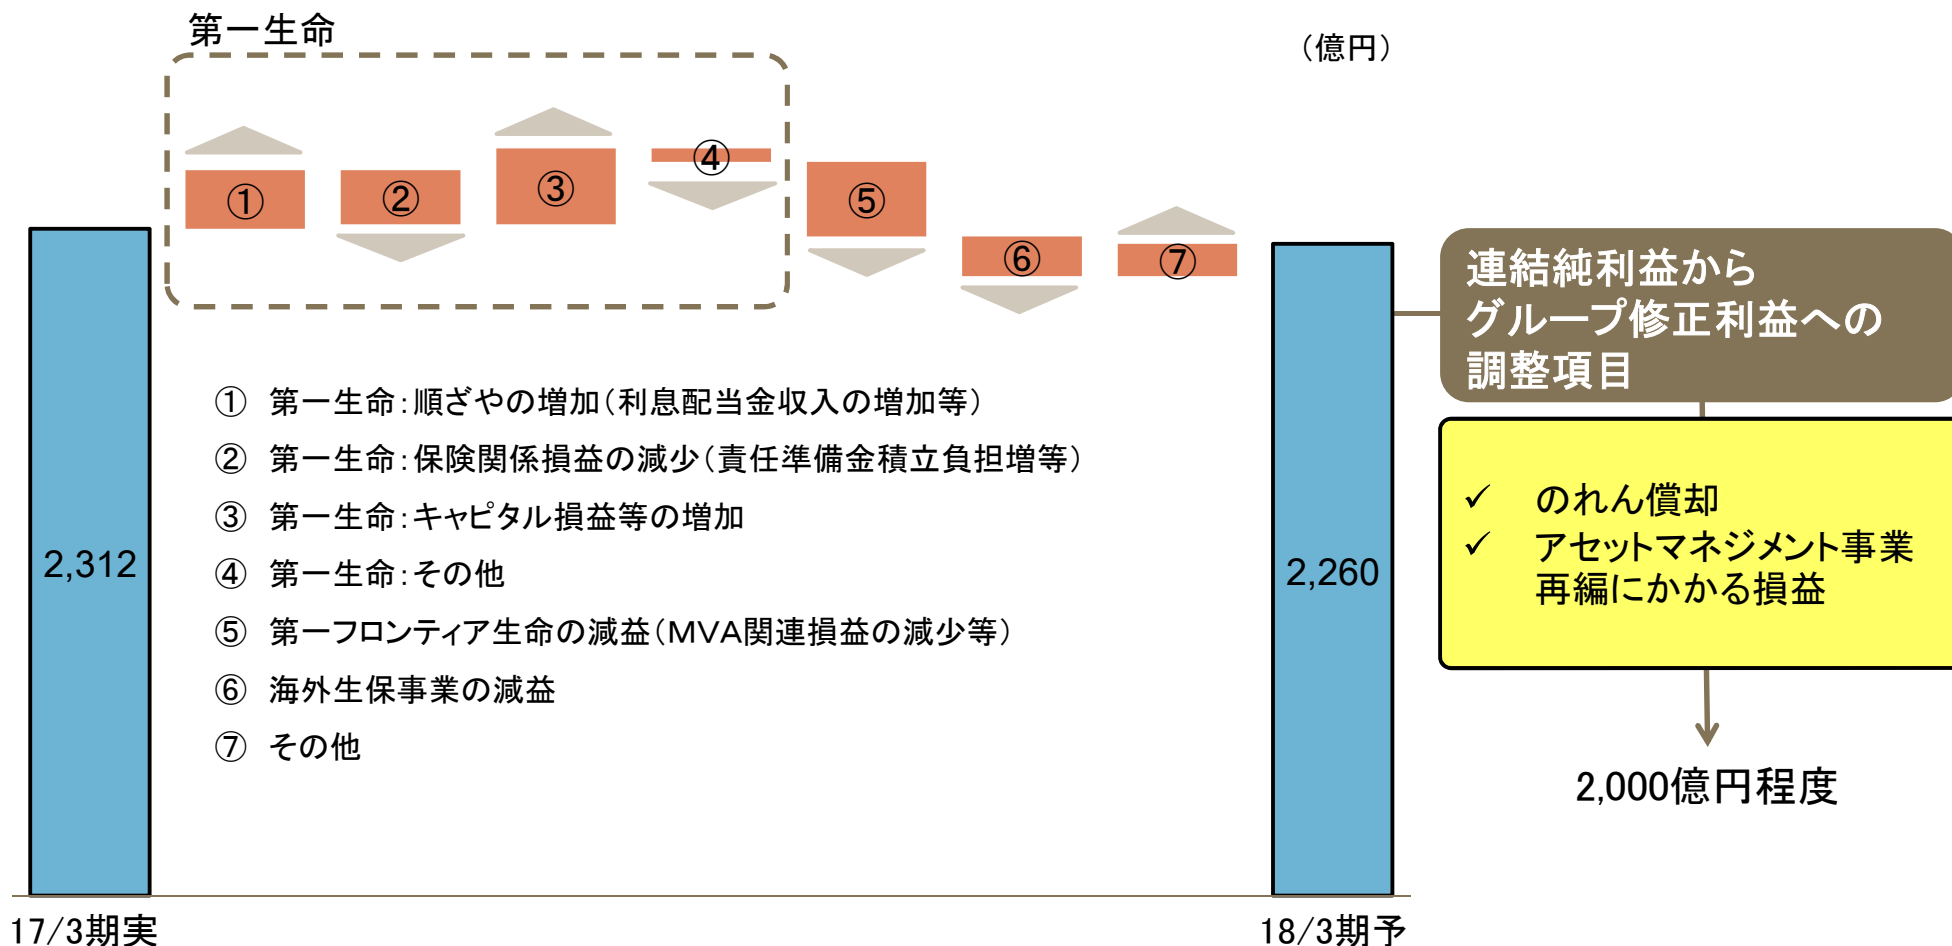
第一生命

（億円）

①

②

③

④

⑤

⑥

⑦

2,312

2,260

① 第一生命：順ざやの増加（利息配当金収入の増加等）

② 第一生命：保険関係損益の減少（責任準備金積立負担増等）

③ 第一生命：キャピタル損益等の増加

④ 第一生命：その他

⑤ 第一フロンティア生命の減益（MVA関連損益の減少等）

⑥ 海外生保事業の減益

⑦ その他

連結純利益から グループ修正利益への 調整項目

✓ のれん償却
✓ アセットマネジメント事業再編にかかる損益

2,000億円程度

17/3期実

18/3期予